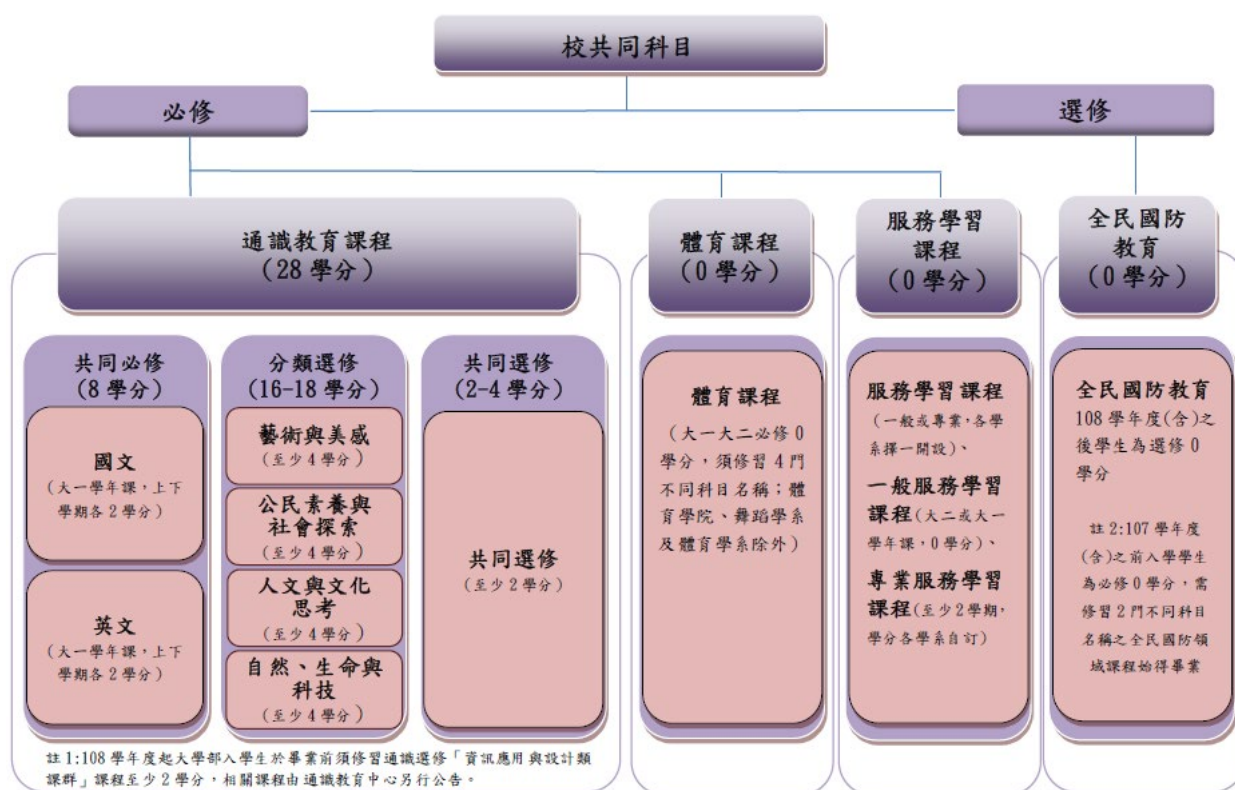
校共同科目

必修

選修

通識教育課程
(28 學分)

體育課程
(0 學分)

服務學習
課程
(0 學分)

全民國防
教育
(0 學分)

共同必修
(8 學分)

國文
(大一學年課，上下學期各 2 學分)

英文
(大一學年課，上下學期各 2 學分)

分類選修
(16-18 學分)

藝術與美感
(至少 4 學分)

公民素養與社會探索
(至少 4 學分)

人文與文化思考
(至少 4 學分)

自然、生命與科技
(至少 4 學分)

共同選修
(2-4 學分)

共同選修
(至少 2 學分)

體育課程

(大一大二必修 0 學分，須修習 4 門不同科目名稱；體育學院、舞蹈學系及體育學系除外)

服務學習課程
(一般或專業，各學系擇一開設)、

一般服務學習課程(大二或大一學年課，0 學分)、

專業服務學習課程(至少 2 學期，學分各學系自訂)

全民國防教育
108 學年度(含)之後學生為選修 0 學分

註 2:107 學年度(含)之前入學學生為必修 0 學分，需修習 2 門不同科目名稱之全民國防領域課程始得畢業

註 1:108 學年度起大學部入學生於畢業前須修習通識選修「資訊應用與設計類課群」課程至少 2 學分，相關課程由通識教育中心另行公告。